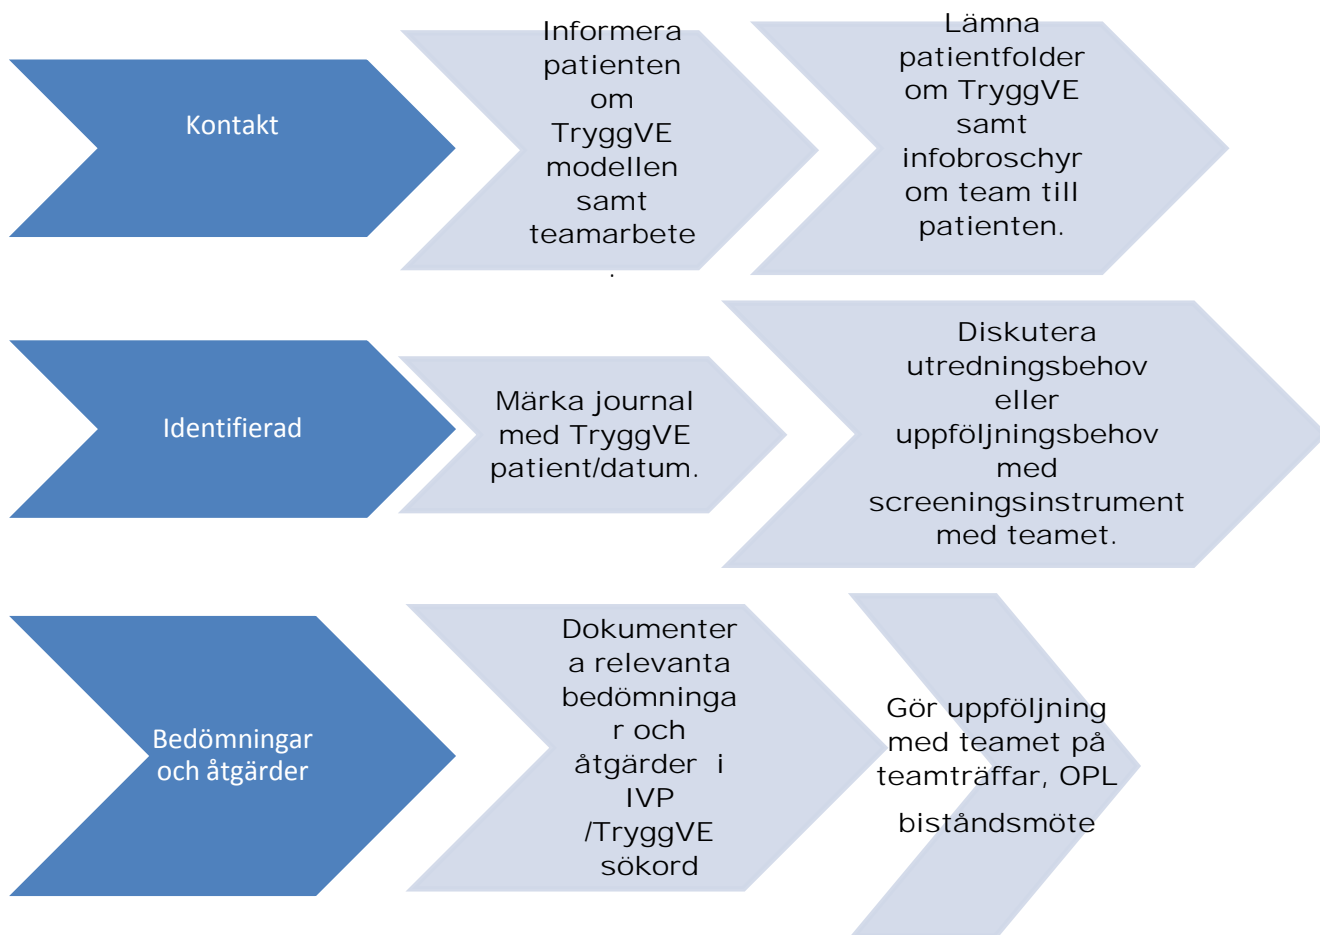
Kontakt

Informera patienten om TryggVE modellen samt teamarbete.

Lämna patientfolder om TryggVE samt infobroschyr om team till patienten.

Identifierad

Märka journal med TryggVE patient/datum.

Diskutera utredningsbehov eller uppföljningsbehov med screeningsinstrument med teamet.

Bedömningar och åtgärder

Dokumentera relevanta bedömningar och åtgärder i IVP /TryggVE sökord

Gör uppföljning med teamet på teamträffar, OPL biståndsmöte